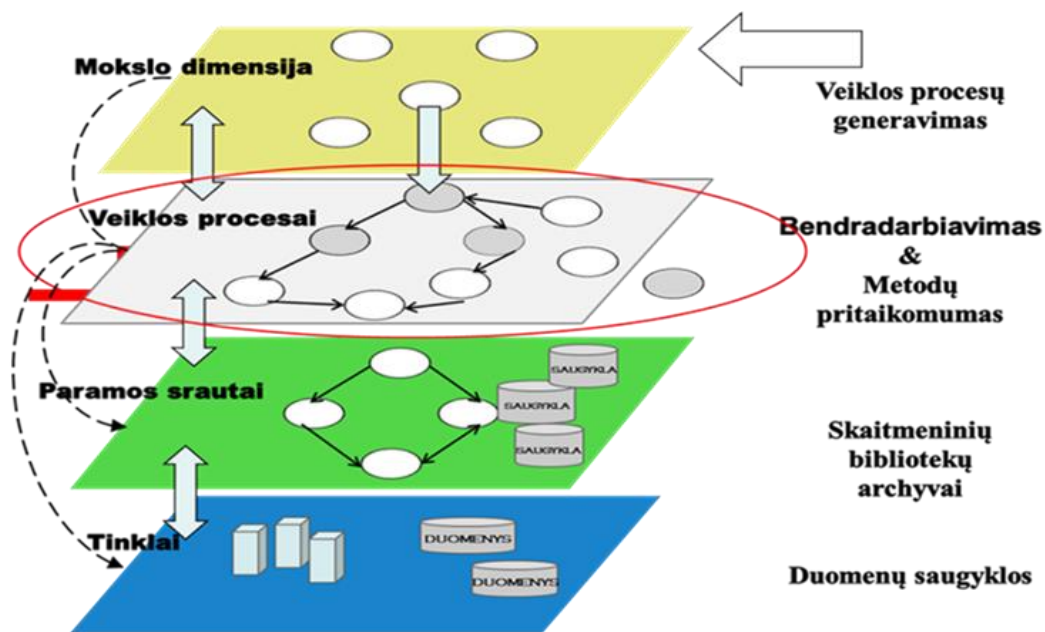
Mokslo dimensija

Veiklos procesų generavimas

Veiklos procesai

Bendradarbiavimas & Metodų pritaikomumas

SAUGYKLA

Paramos srautai

SAUGYKLA

SAUGYKLA

Skaitmeninių bibliotekų archyvai

Tinklai

DUOMENYS

DUOMENYS

Duomenų saugyklos